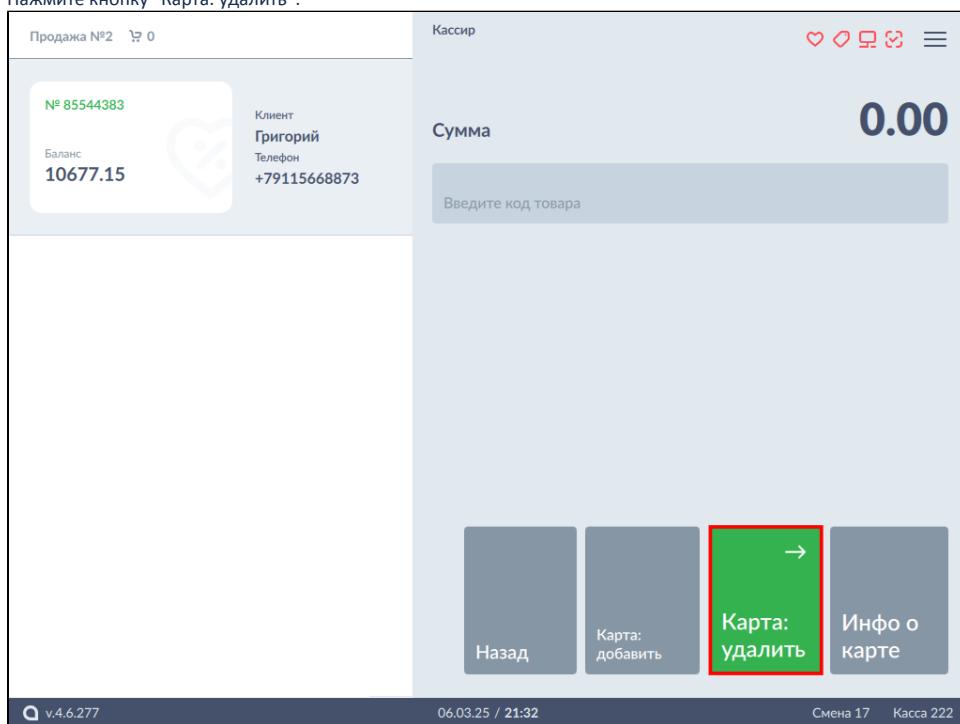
Нажмите кнопку "Карта: удалить".

Продажа №2 0

№ 85544383

Баланс
10677.15

Клиент
Григорий
Телефон
+79115668873

Кассир

Сумма
0.00

Введите код товара

Назад

Карта: добавить

→
Карта: удалить

Инфо о карте

v.4.6.277

06.03.25 / 21:32

Смена 17 Касса 222